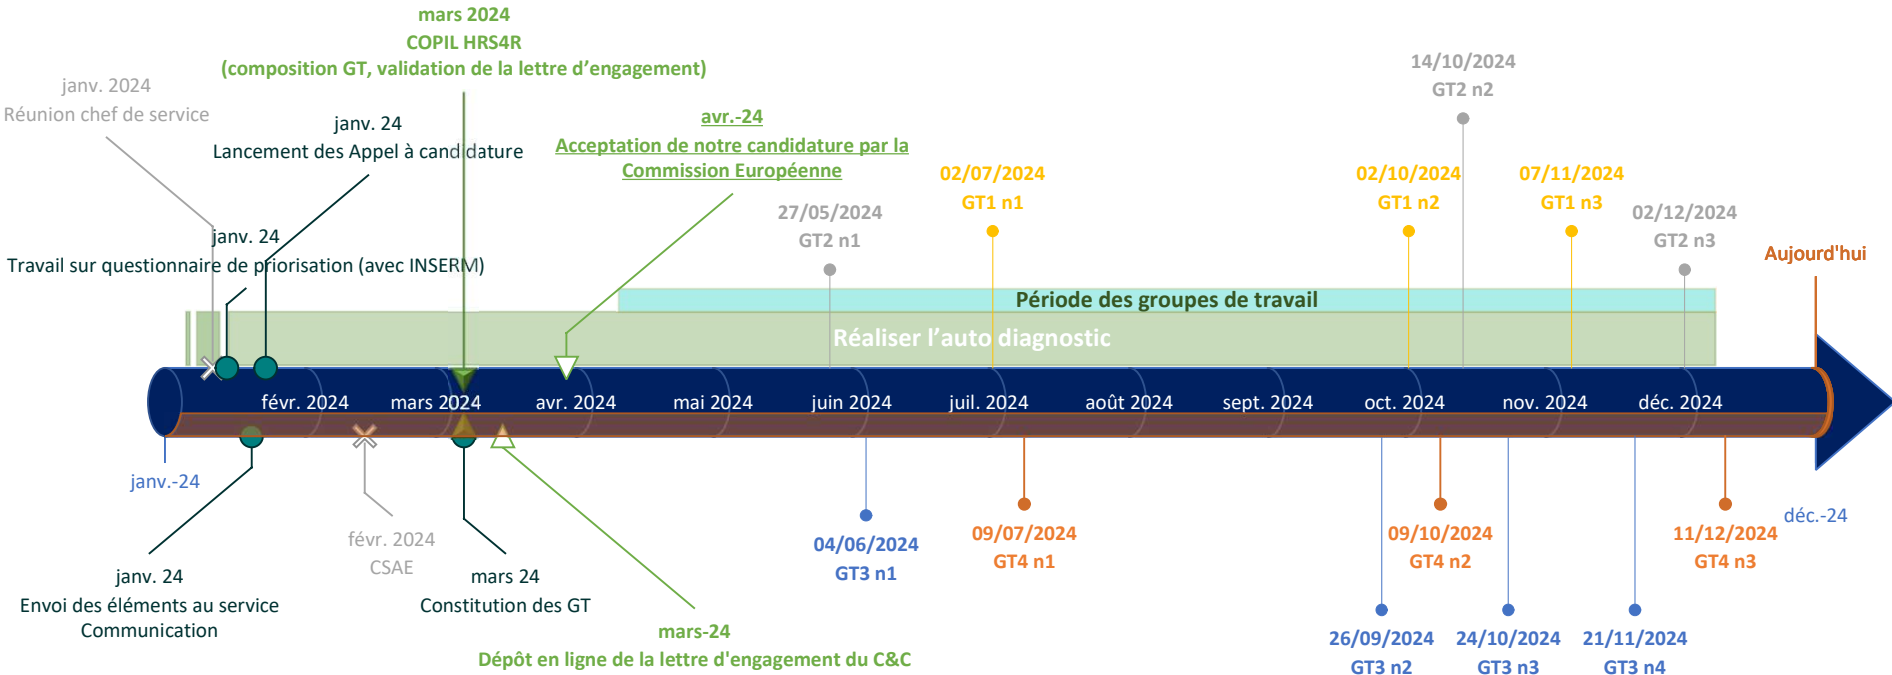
mars 2024
COPIL HRS4R
(composition GT, validation de la lettre d'engagement)

janv. 2024
Réunion chef de service

janv. 24
Lancement des Appel à candidature

avr.-24
Acceptation de notre candidature par la Commission Européenne

14/10/2024
GT2 n2

02/07/2024
GT1 n1

27/05/2024
GT2 n1

02/10/2024
GT1 n2

07/11/2024
GT1 n3

02/12/2024
GT2 n3

Aujourd'hui

janv. 24
Travail sur questionnaire de priorisation (avec INSERM)

Période des groupes de travail

Réaliser l'auto diagnostic

févr. 2024 mars 2024 avr. 2024 mai 2024 juin 2024 juil. 2024 août 2024 sept. 2024 oct. 2024 nov. 2024 déc. 2024

janv.-24

févr. 2024
CSAE

04/06/2024
GT3 n1

09/07/2024
GT4 n1

09/10/2024
GT4 n2

11/12/2024
GT4 n3

déc.-24

janv. 24
Envoi des éléments au service Communication

mars 24
Constitution des GT

mars-24
Dépôt en ligne de la lettre d'engagement du C&C

26/09/2024
GT3 n2

24/10/2024
GT3 n3

21/11/2024
GT3 n4